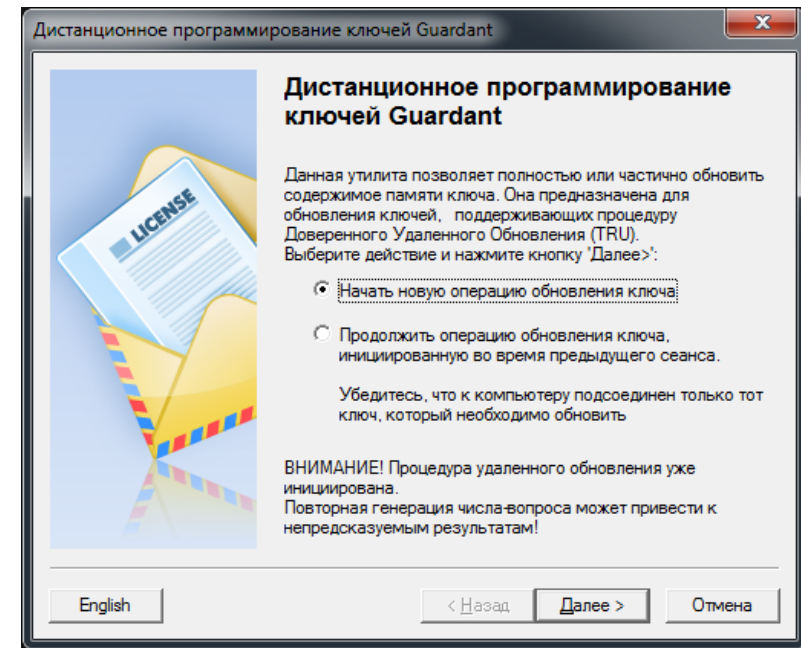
Дистанционное программирование ключей Guardant

x

LICENSE

Дистанционное программирование ключей Guardant

Данная утилита позволяет полностью или частично обновить содержимое памяти ключа. Она предназначена для обновления ключей, поддерживающих процедуру Доверенного Удаленного Обновления (TRU).
Выберите действие и нажмите кнопку 'Далее>':

Начать новую операцию обновления ключа

Продолжить операцию обновления ключа, инициированную во время предыдущего сеанса.

Убедитесь, что к компьютеру подсоединен только тот ключ, который необходимо обновить

ВНИМАНИЕ! Процедура удаленного обновления уже инициирована.
Повторная генерация числа-вопроса может привести к непредсказуемым результатам!

English

< Назад

Далее >

Отмена